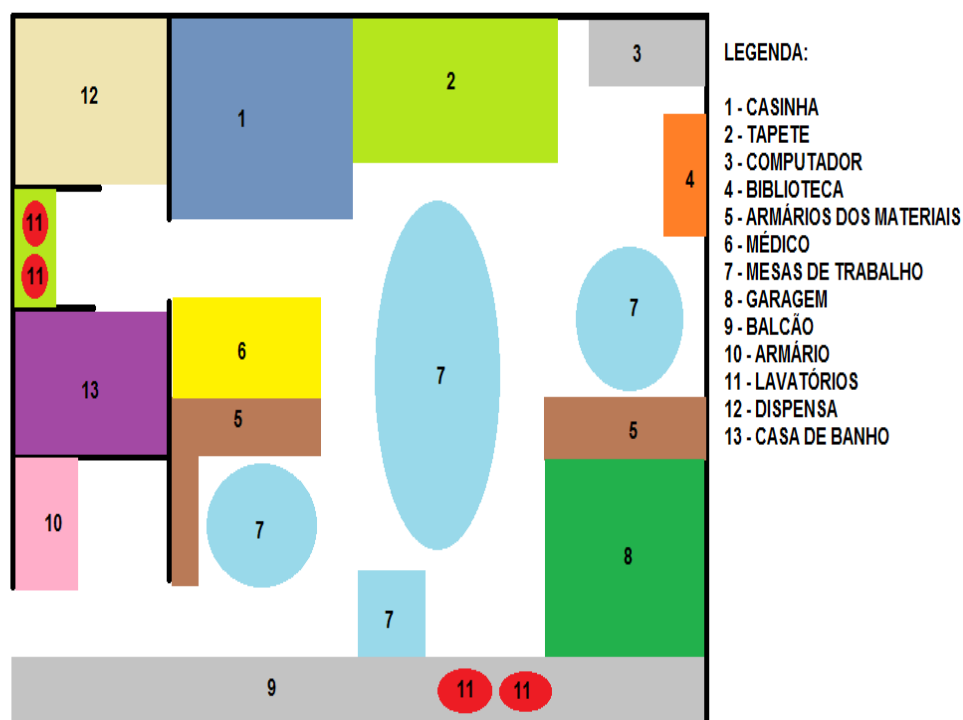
12

1

2

3

4

11

11

7

7

13

6

5

5

10

7

8

7

9

11

11

LEGENDA:

1 - CASINHA
2 - TAPETE
3 - COMPUTADOR
4 - BIBLIOTECA
5 - ARMÁRIOS DOS MATERIAIS
6 - MÉDICO
7 - MESAS DE TRABALHO
8 - GARAGEM
9 - BALCÃO
10 - ARMÁRIO
11 - LAVATÓRIOS
12 - DISPENSA
13 - CASA DE BANHO